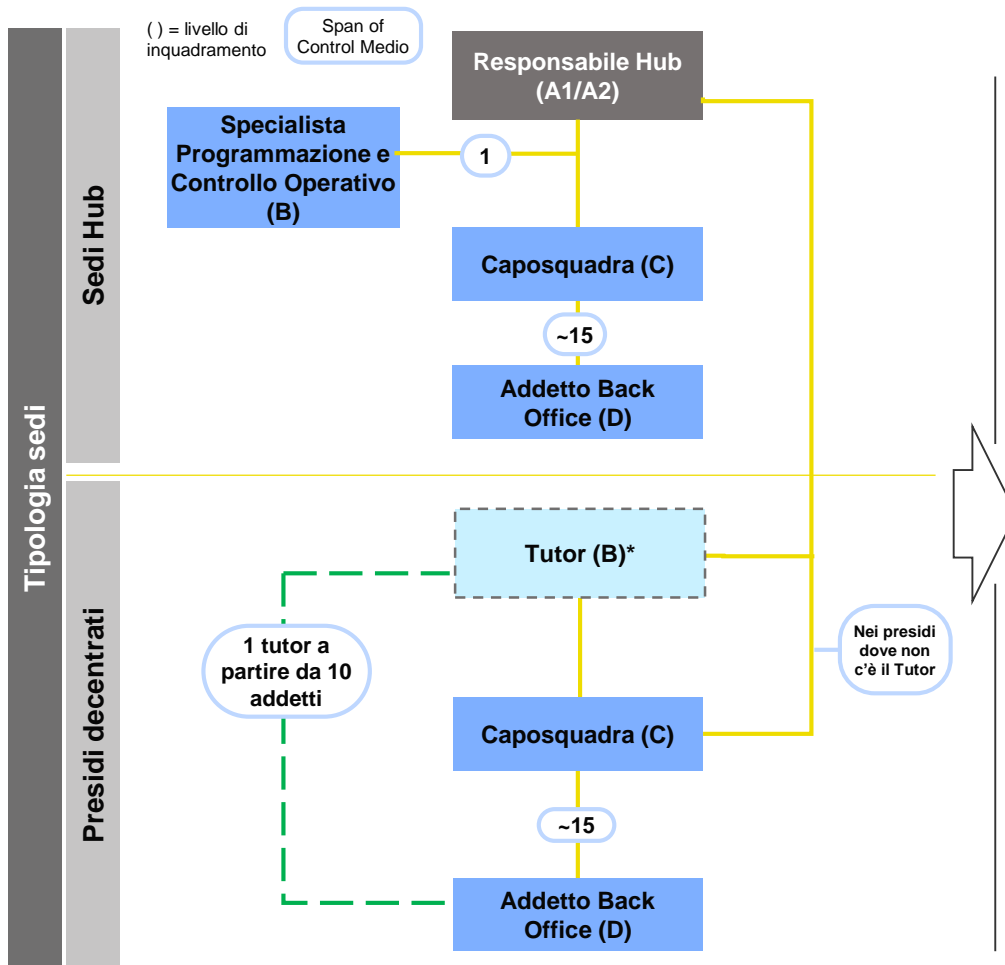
( ) = livello di inquadramento

Span of Control Medio

Tipologia sedi

Sedi Hub

Responsabile Hub (A1/A2)

Specialista Programmazione e Controllo Operativo (B)

1

Caposquadra (C)

~15

Addetto Back Office (D)

Presidi decentrati

Tutor (B)*

1 tutor a partire da 10 addetti

Nei presidi dove non c'è il Tutor

Caposquadra (C)

~15

Addetto Back Office (D)